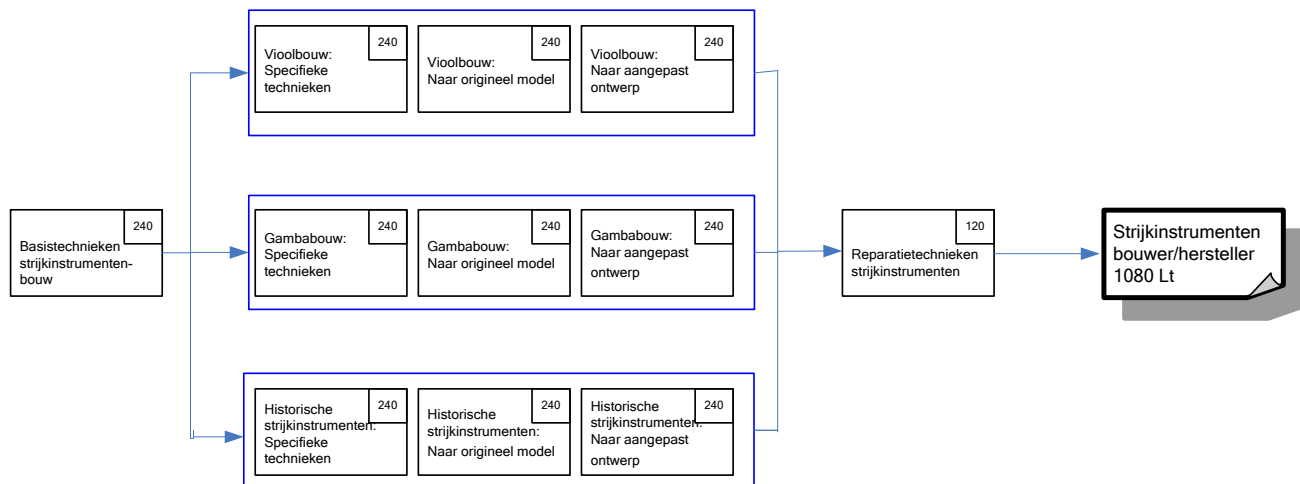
240
Basistechnieken strijkinstrumentenbouw

240
Vioolbouw: Specifieke technieken

240
Vioolbouw: Naar origineel model

240
Vioolbouw: Naar aangepast ontwerp

240
Gambabouw: Specifieke technieken

240
Gambabouw: Naar origineel model

240
Gambabouw: Naar aangepast ontwerp

240
Historische strijkinstrumenten: Specifieke technieken

240
Historische strijkinstrumenten: Naar origineel model

240
Historische strijkinstrumenten: Naar aangepast ontwerp

120
Reparatietechnieken strijkinstrumenten

Strijkinstrumenten bouwer/hersteller 1080 Lt